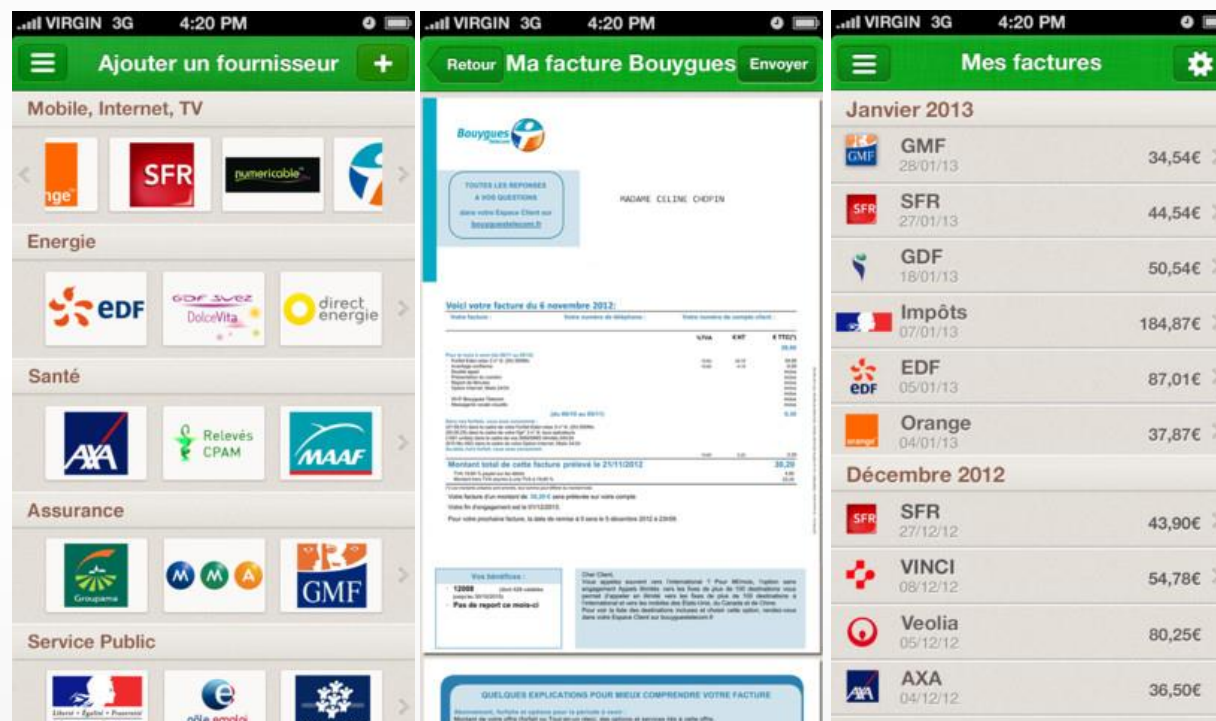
VIRGIN 3G 4:20 PM

Ajouter un fournisseur

Mobile, Internet, TV

nge SFR numericable

Energie

EDF GDF SUEZ DolceVita direct energie

Santé

AXA Relevés CPAM MAAF

Assurance

Groupama MMA GMF

Service Public

Liberté • Égalité • Fraternité pôle emploi

VIRGIN 3G 4:20 PM

Retour Ma facture Bouygues Envoyer

Bouygues Telecom

TOUTES LES REPONSES A VOS QUESTIONS dans votre Espace Client sur bouyguestelecom.fr

MADAME CELINE CHOPIN

Voici votre facture du 6 novembre 2012:

Montant total de cette facture prélevé le 21/11/2012 30,29

Vos bénéfices : 12008 Pas de report ce mois-ci

Cher Client,

QUELQUES EXPLICATIONS POUR MIEUX COMPRENDRE VOTRE FACTURE

VIRGIN 3G 4:20 PM

Mes factures

Janvier 2013

GMF 28/01/13 34,54€

SFR 27/01/13 44,54€

GDF 18/01/13 50,54€

Impôts 07/01/13 184,87€

EDF 05/01/13 87,01€

Orange 04/01/13 37,87€

Décembre 2012

SFR 27/12/12 43,90€

VINCI 08/12/12 54,78€

Veolia 05/12/12 80,25€

AXA 04/12/12 36,50€